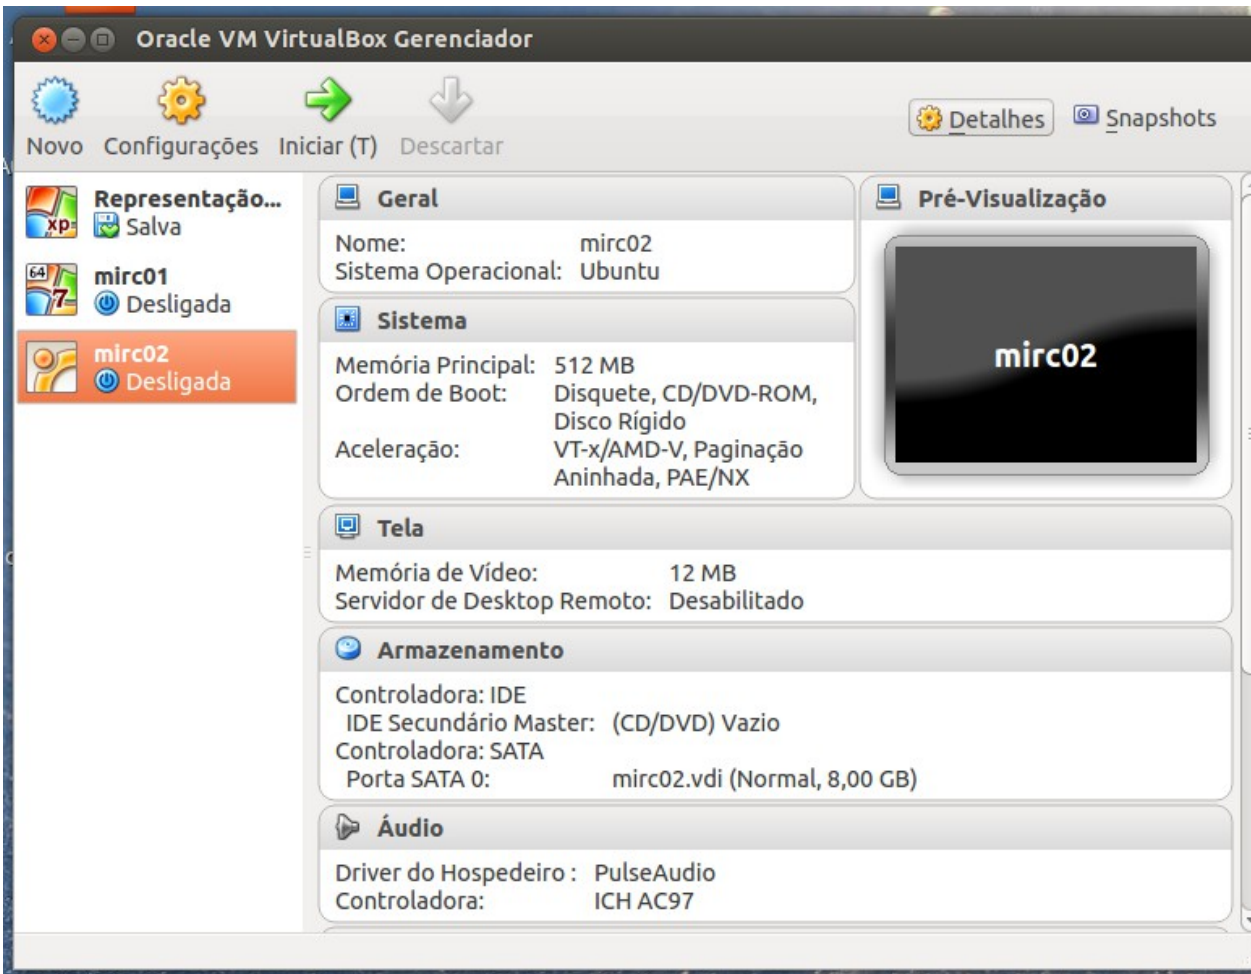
Oracle VM VirtualBox Gerenciador

Novo Configurações Iniciar (T) Descartar

Detalhes Snapshots

xp Representação...
Salva

64 7 mirc01
Desligada

mirc02
Desligada

Geral

Nome: mirc02
Sistema Operacional: Ubuntu

Sistema

Memória Principal: 512 MB
Ordem de Boot: Disquete, CD/DVD-ROM, Disco Rígido
Aceleração: VT-x/AMD-V, Paginação Aninhada, PAE/NX

Pré-Visualização

mirc02

Tela

Memória de Vídeo: 12 MB
Servidor de Desktop Remoto: Desabilitado

Armazenamento

Controladora: IDE
IDE Secundário Master: (CD/DVD) Vazio
Controladora: SATA
Porta SATA 0: mirc02.vdi (Normal, 8,00 GB)

Áudio

Driver do Hospedeiro : PulseAudio
Controladora: ICH AC97